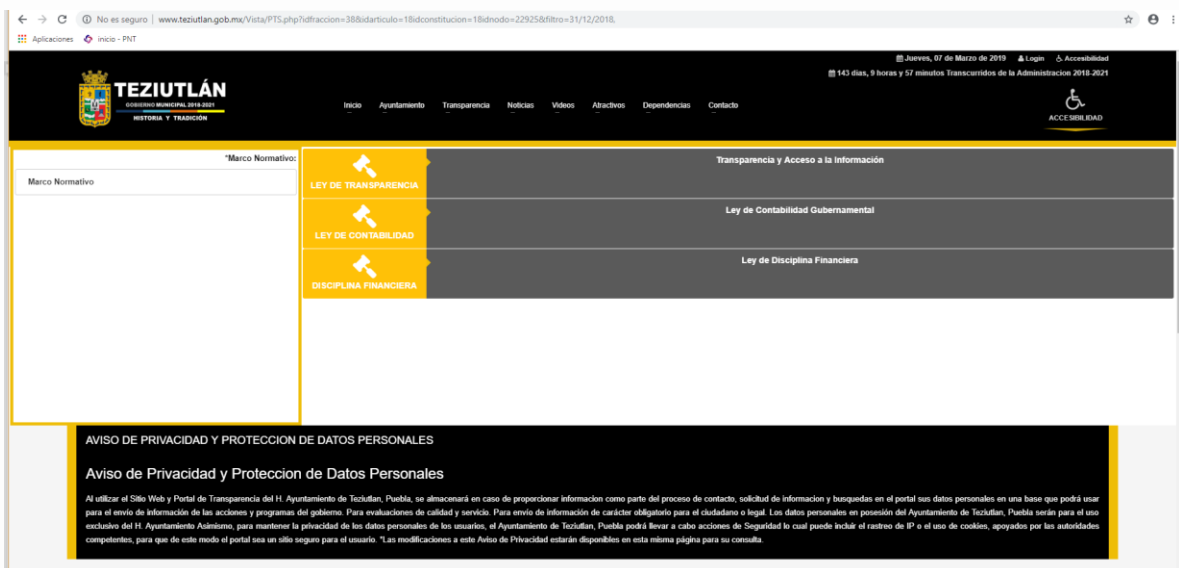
No es seguro | www.teziutlan.gob.mx/Vista/PTS.php?idfraccion=38&idarticulo=18idconstitucion=18idnodo=22925&filtro=31/12/2018,

Aplicaciones inicio - PNT

Jueves, 07 de Marzo de 2019 Login Accesibilidad

143 días, 9 horas y 57 minutos Transcurridos de la Administracion 2018-2021

TEZIUTLÁN
GOBIERNO MUNICIPAL 2018-2021
HISTORIA Y TRADICIÓN

Inicio Ayuntamiento Transparencia Noticias Videos Atractivos Dependencias Contacto

ACCESIBILIDAD

*Marco Normativo:

Marco Normativo

LEY DE TRANSPARENCIA

Transparencia y Acceso a la Información

LEY DE CONTABILIDAD

Ley de Contabilidad Gubernamental

DISCIPLINA FINANCIERA

Ley de Disciplina Financiera

AVISO DE PRIVACIDAD Y PROTECCION DE DATOS PERSONALES

Aviso de Privacidad y Proteccion de Datos Personales

Al utilizar el Sitio Web y Portal de Transparencia del H. Ayuntamiento de Teziutlan, Puebla, se almacenará en caso de proporcionar informacion como parte del proceso de contacto, solicitud de informacion y busquedas en el portal sus datos personales en una base que podrá usar para el envío de información de las acciones y programas del gobierno. Para evaluaciones de calidad y servicio. Para envio de información de carácter obligatorio para el ciudadano o legal. Los datos personales en posesión del Ayuntamiento de Teziutlan, Puebla serán para el uso exclusivo del H. Ayuntamiento Asimismo, para mantener la privacidad de los datos personales de los usuarios, el Ayuntamiento de Teziutlan, Puebla podrá llevar a cabo acciones de Seguridad lo cual puede incluir el rastreo de IP o el uso de cookies, apoyados por las autoridades competentes, para que de este modo el portal sea un sitio seguro para el usuario. *Las modificaciones a este Aviso de Privacidad estarán disponibles en esta misma página para su consulta.